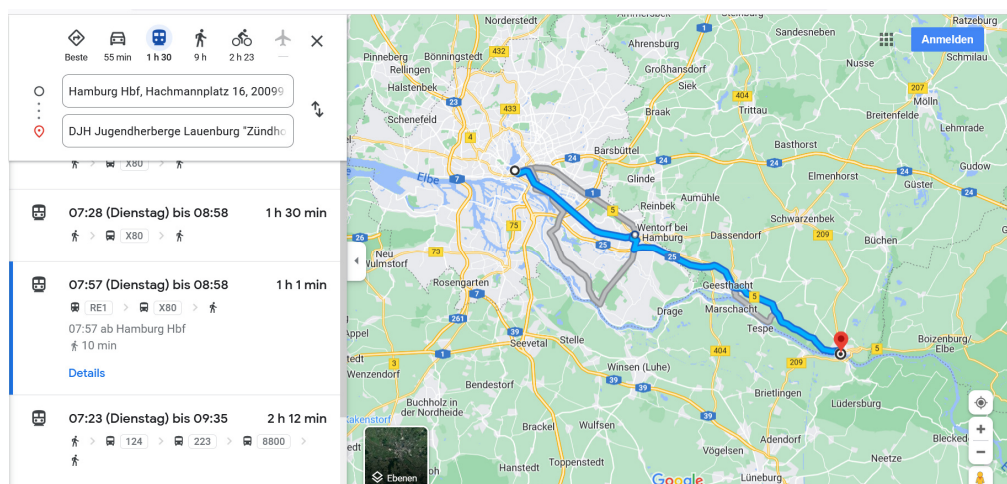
Beste 55 min 1 h 30 9 h 2 h 23 —

Hamburg Hbf, Hachmannplatz 16, 20099

DJH Jugendherberge Lauenburg "Zündho

X80

07:28 (Dienstag) bis 08:58 1 h 30 min

X80

07:57 (Dienstag) bis 08:58 1 h 1 min

RE1 X80

07:57 ab Hamburg Hbf

10 min

Details

07:23 (Dienstag) bis 09:35 2 h 12 min

124 223 8800

Norderstedt
Ammersbek
Steinburg
Ratzeburg
Sandesneben
Schmilau
Anmelden
Pinneberg
Bönningstedt
432
Ahrensburg
Rellingen
Großhansdorf
Halstenbek
Siek
207
Mölln
433
404
Trittau
Schenefeld
Braak
Breitenfelde
Lehmrade
Barsbüttel
24
Basthorst
Gudow
Glinde
Elmenhorst
Güster
Elbe
7
1
Aumühle
5
Wentorf bei Hamburg
Schwarzenbek
26
75
25
Dassendorf
209
Büchen
Neu Wulmstorf
73
25
Geesthacht
Rosengarten
5
Marschacht
Drage
Tespe
261
Appel
39
Seevetal
Stelle
404
5
Boizenburg/Elbe
Wenzendorf
Winsen (Luhe)
209
Bendestorf
39
Brietlingen
Lüdersburg
Buchholz in der Nordheide
Brackel
Wulfsen
Blecked
Adendorf
Toppenstedt
Hanstedt
Vögelsen
Neetze
Ebenen
Google
Lüneburg